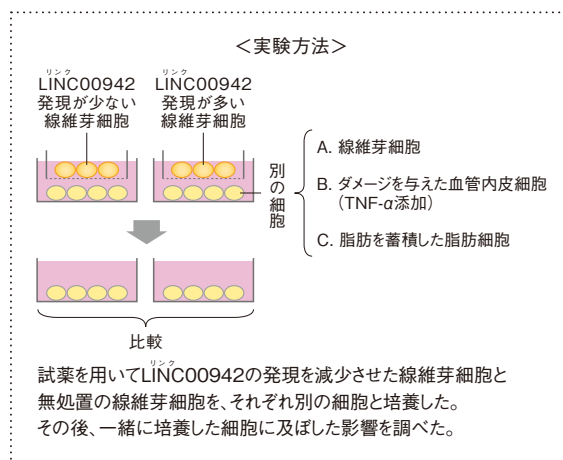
＜実験方法＞

リンク
LINC00942
発現が少ない
線維芽細胞

リンク
LINC00942
発現が多い
線維芽細胞

別の細胞

A. 線維芽細胞

B. ダメージを与えた血管内皮細胞（TNF-$\alpha$添加）

C. 脂肪を蓄積した脂肪細胞

比較

試薬を用いてLINC00942（リンク）の発現を減少させた線維芽細胞と無処置の線維芽細胞を、それぞれ別の細胞と培養した。その後、一緒に培養した細胞に及ぼした影響を調べた。